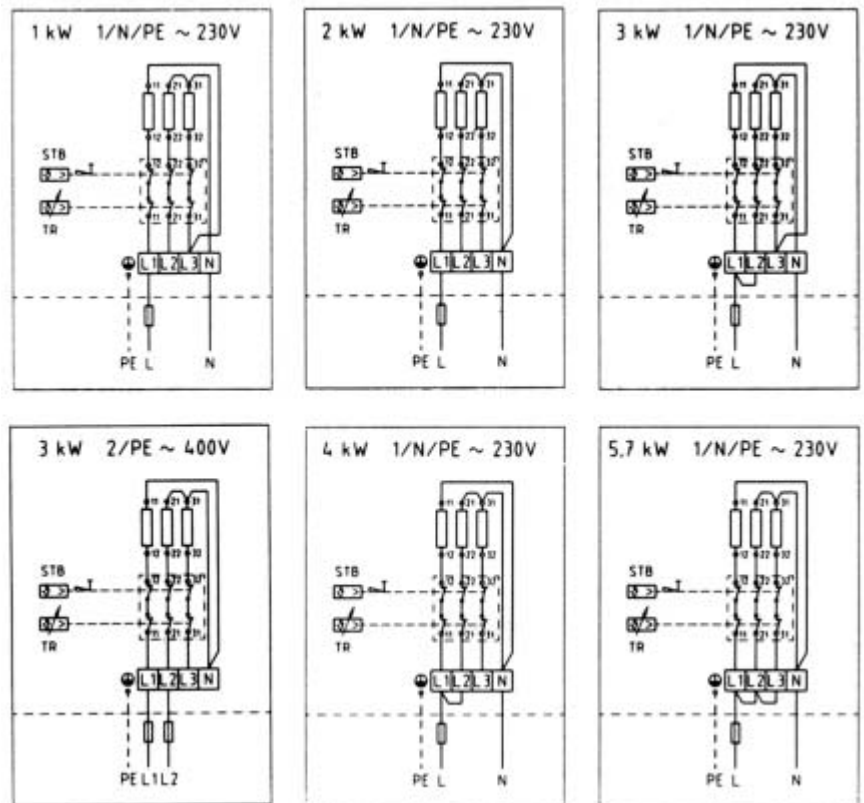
1 kW 1/N/PE ~ 230V

STB

TR

L1 L2 L3 N

PE L N

2 kW 1/N/PE ~ 230V

STB

TR

L1 L2 L3 N

PE L N

3 kW 1/N/PE ~ 230V

STB

TR

L1 L2 L3 N

PE L N

3 kW 2/PE ~ 400V

STB

TR

L1 L2 L3 N

PE L1 L2

4 kW 1/N/PE ~ 230V

STB

TR

L1 L2 L3 N

PE L N

5,7 kW 1/N/PE ~ 230V

STB

TR

L1 L2 L3 N

PE L N